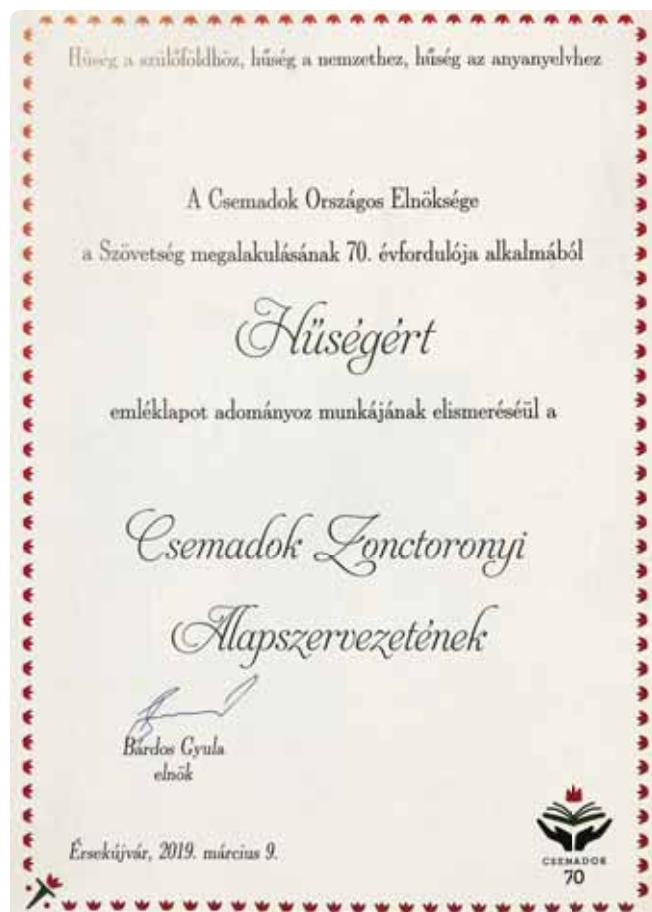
Hűség a szülőföldhöz, hűség a nemzethez, hűség az anyanyelvhez

A Csemadok Országos Elnöksége

a Szövetség megalakulásának 70. évfordulója alkalmából

Hűségért

emléklapot adományoz munkájának elismeréséül a

Csemadok Zonctoronyi Alapszervezetének

Bárdos Gyula
elnök

Érsekújvár, 2019. március 9.

CSEMADOK
70